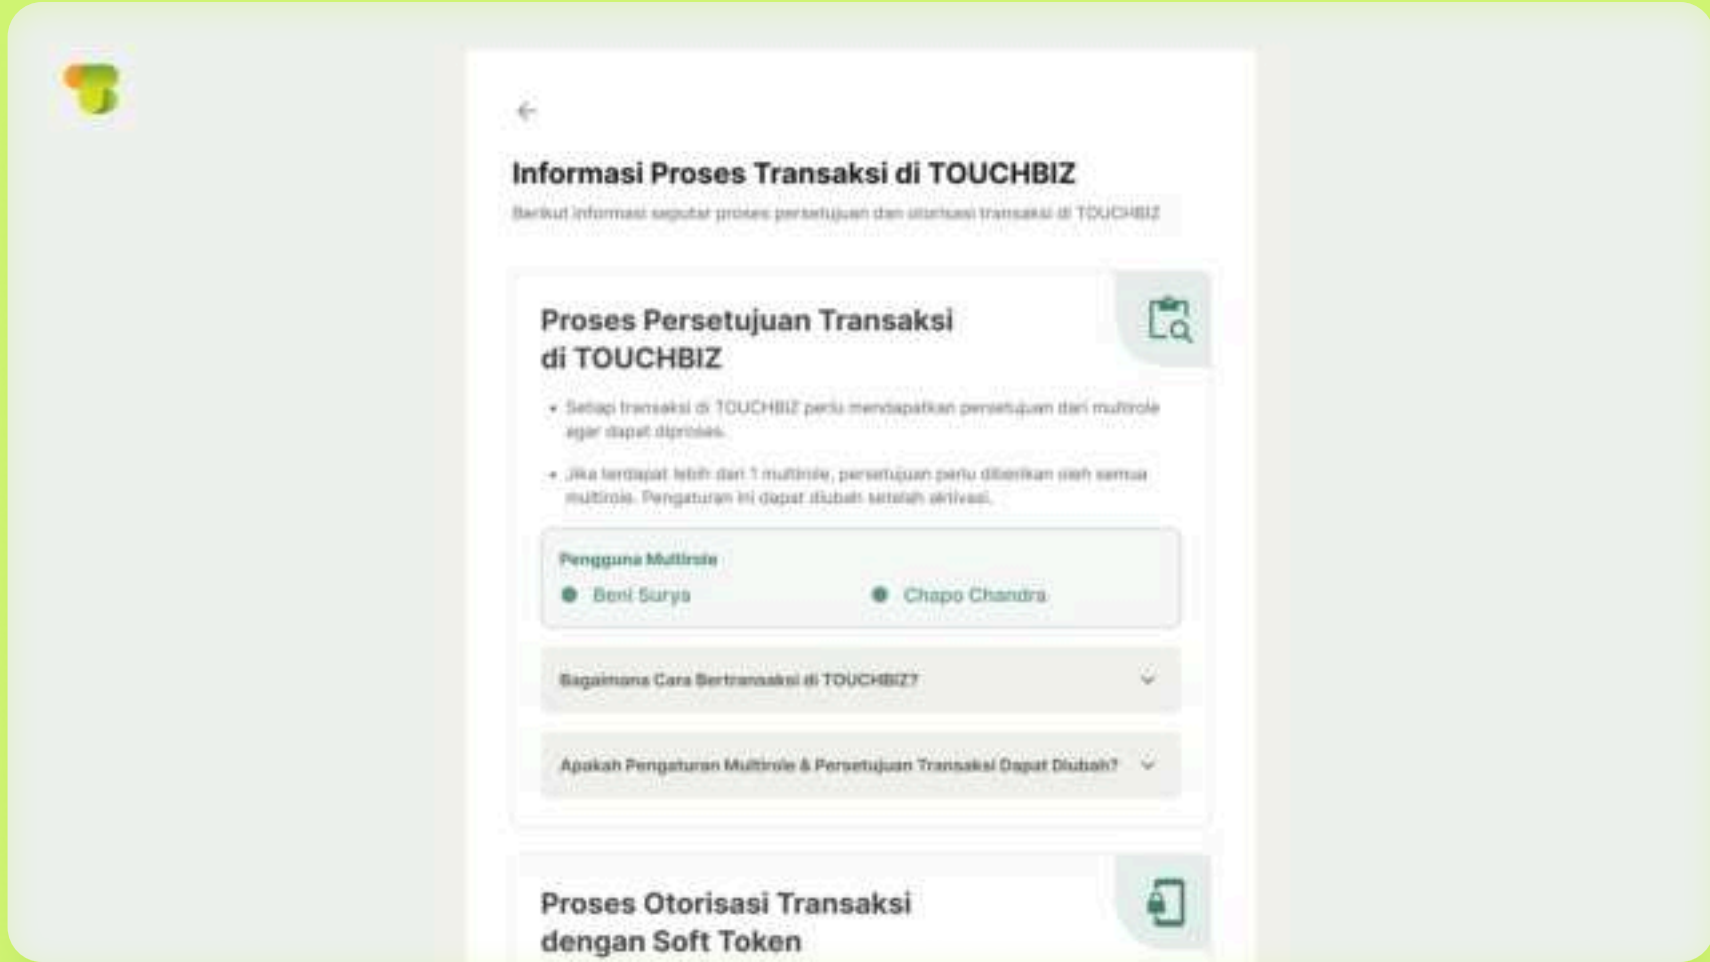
Informasi Proses Transaksi di TOUCHBIZ

Berikut informasi seputar proses persetujuan dan otorisasi transaksi di TOUCHBIZ

Proses Persetujuan Transaksi di TOUCHBIZ

• Setiap transaksi di TOUCHBIZ perlu mendapatkan persetujuan dari multirole agar dapat diproses.

• Jika terdapat lebih dari 1 multirole, persetujuan perlu diberikan oleh semua multirole. Pengaturan ini dapat diubah setelah aktivasi.

Pengguna Multirole

Beni Surya

Chapo Chandra

Bagaimana Cara Bertransaksi di TOUCHBIZ?

Apakah Pengaturan Multirole & Persetujuan Transaksi Dapat Diubah?

Proses Otorisasi Transaksi dengan Soft Token